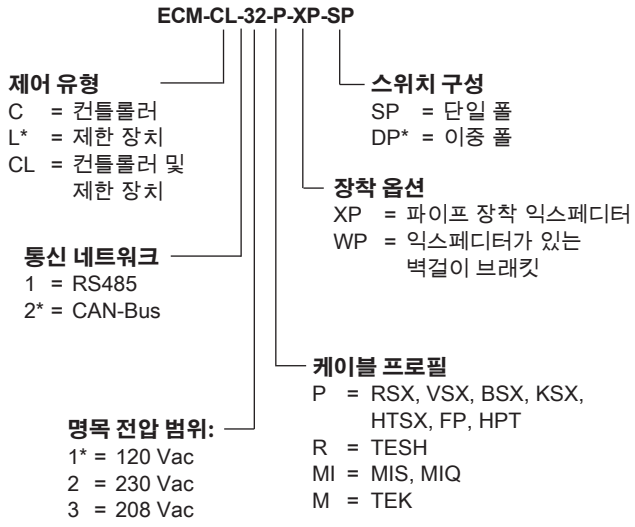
ECM-CL-32-P-XP-SP

제어 유형
C = 컨트롤러
L* = 제한 장치
CL = 컨트롤러 및 제한 장치

통신 네트워크
1 = RS485
2* = CAN-Bus

명목 전압 범위:
1* = 120 Vac
2 = 230 Vac
3 = 208 Vac

스위치 구성
SP = 단일 폴
DP* = 이중 폴

장착 옵션
XP = 파이프 장착 익스페디터
WP = 익스페디터가 있는 벽걸이 브래킷

케이블 프로필
P = RSX, VSX, BSX, KSX, HTSX, FP, HPT
R = TESH
MI = MIS, MIQ
M = TEK